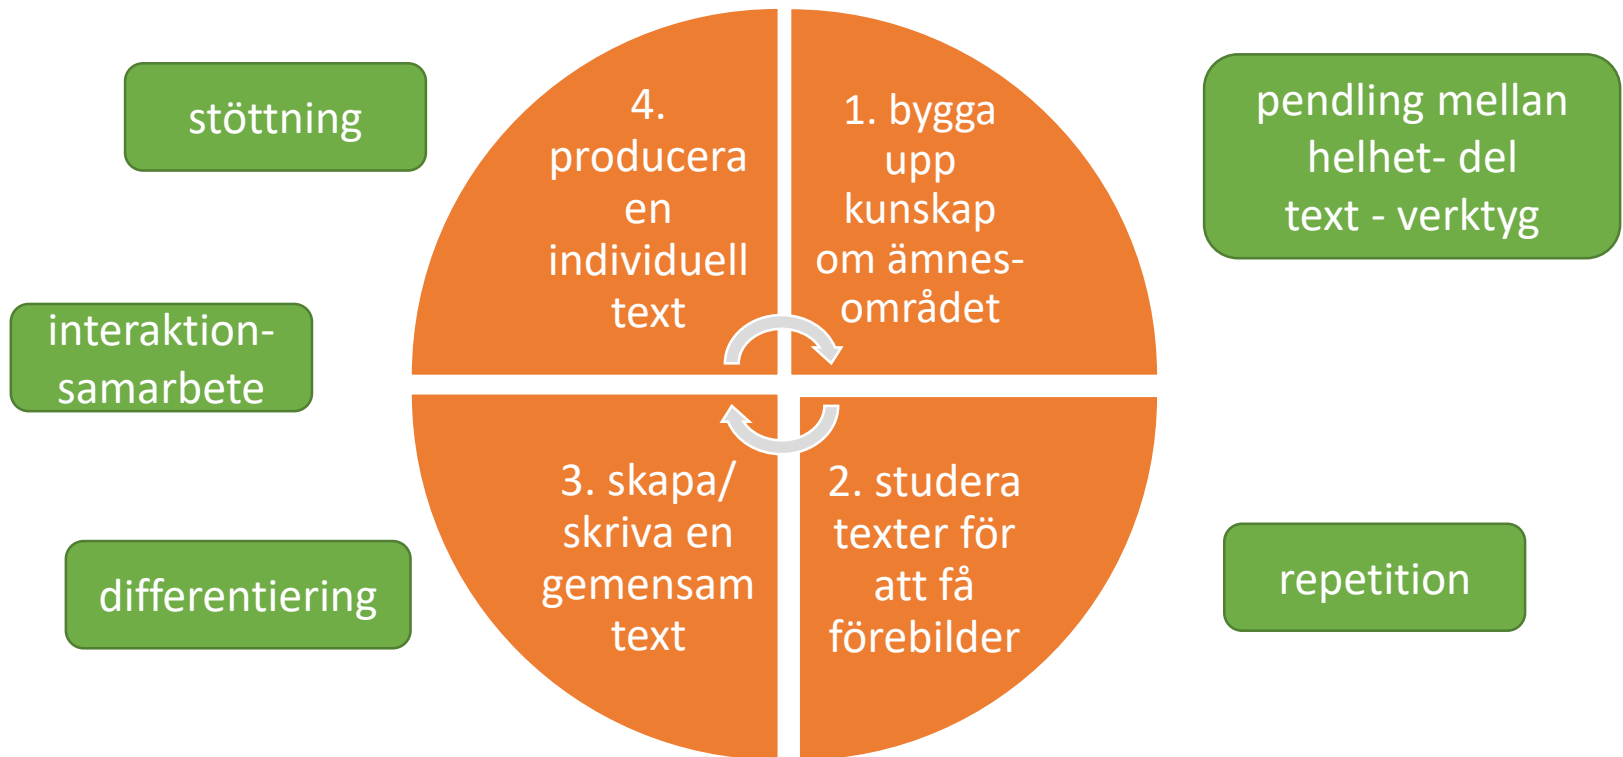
stöttning

4. producera en individuell text

1. bygga upp kunskap om ämnesområdet

pendling mellan helhet- del text - verktyg

interaktion-samarbete

3. skapa/ skriva en gemensam text

2. studera texter för att få förebilder

differentiering

repetition